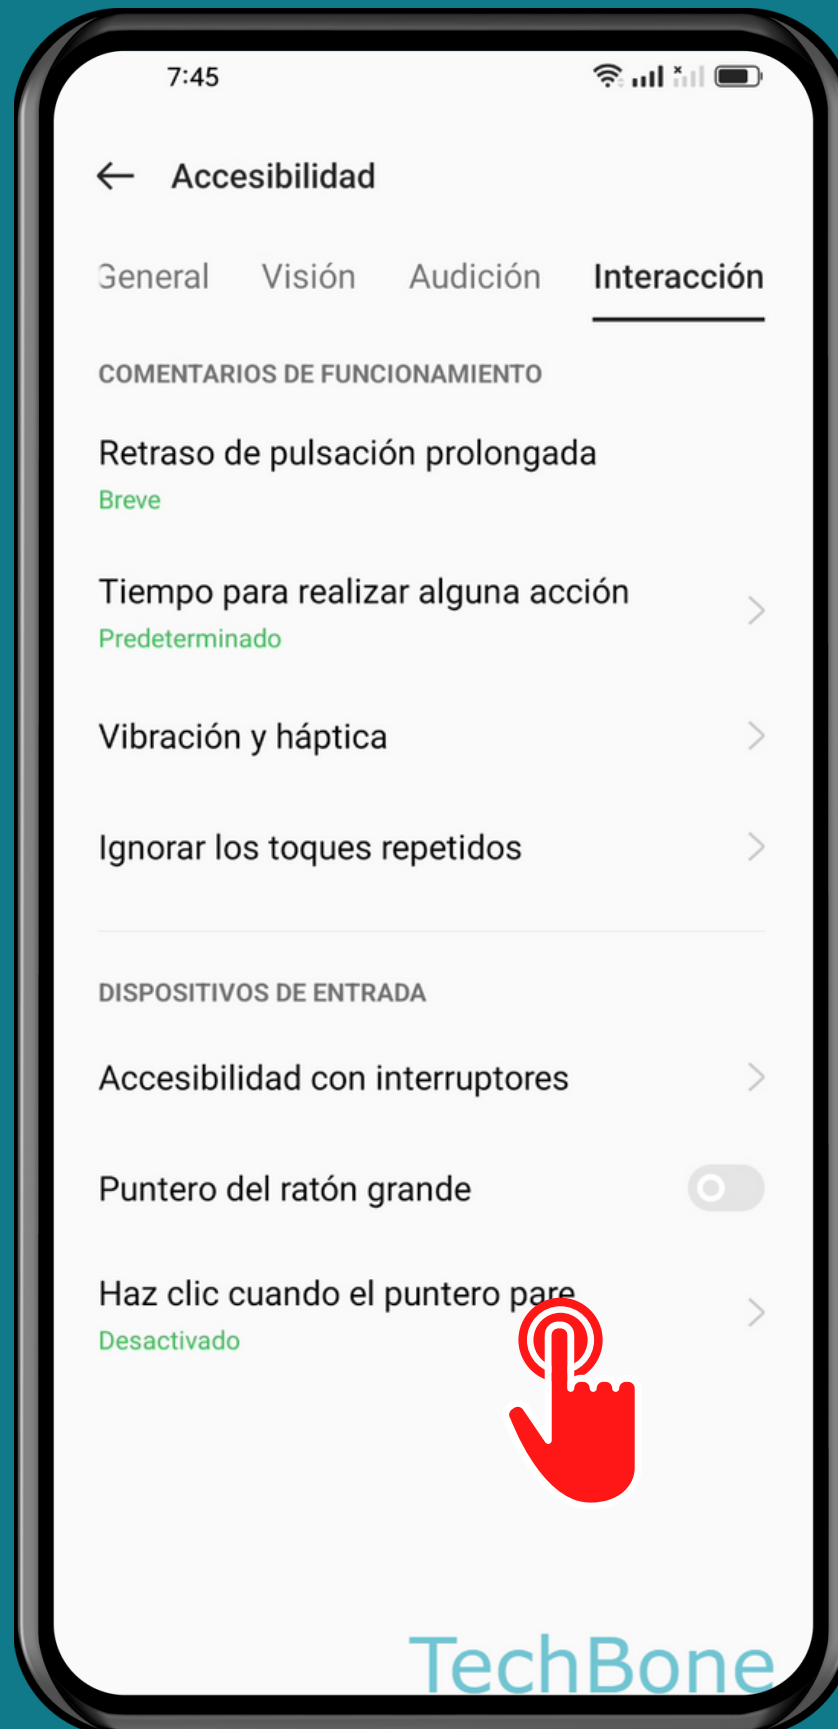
7:45

Accesibilidad

General Visión Audición Interacción

COMENTARIOS DE FUNCIONAMIENTO

Retraso de pulsación prolongada
Breve

Tiempo para realizar alguna acción
Predeterminado

Vibración y háptica

Ignorar los toques repetidos

DISPOSITIVOS DE ENTRADA

Accesibilidad con interruptores

Puntero del ratón grande

Haz clic cuando el puntero pare
Desactivado

TechBone